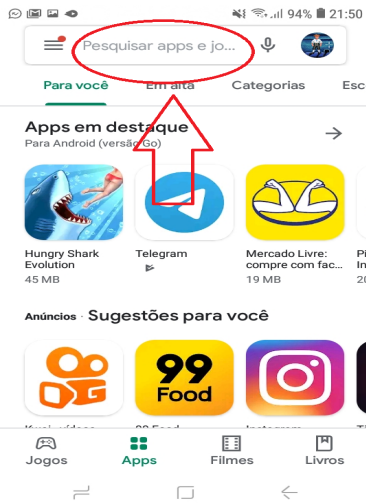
94% 21:50

Pesquisar apps e jo...

Para você
Em alta
Categorias
Esc

Apps em destaque
Para Android (versão Go)

Hungry Shark Evolution
45 MB

Telegram

Mercado Livre: compre com fac...
19 MB

Pi
16

20

Anúncios · Sugestões para você

99 Food

Jogos
Apps
Filmes
Livros